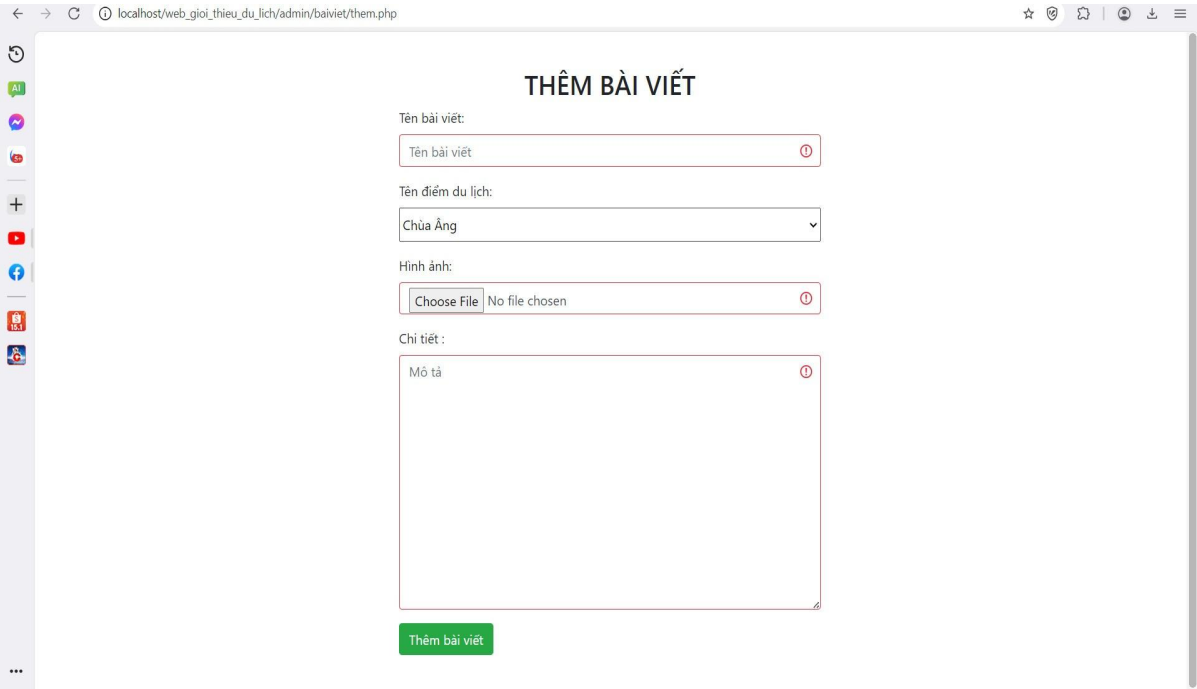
localhost/web_gioi_thieu_du_lich/admin/baiviet/them.php

AI

THÊM BÀI VIẾT

Tên bài viết:

Tên bài viết

Tên điểm du lịch:

Chùa Âng

Hình ảnh:

Choose File No file chosen

Chi tiết :

Mô tả

Thêm bài viết

...